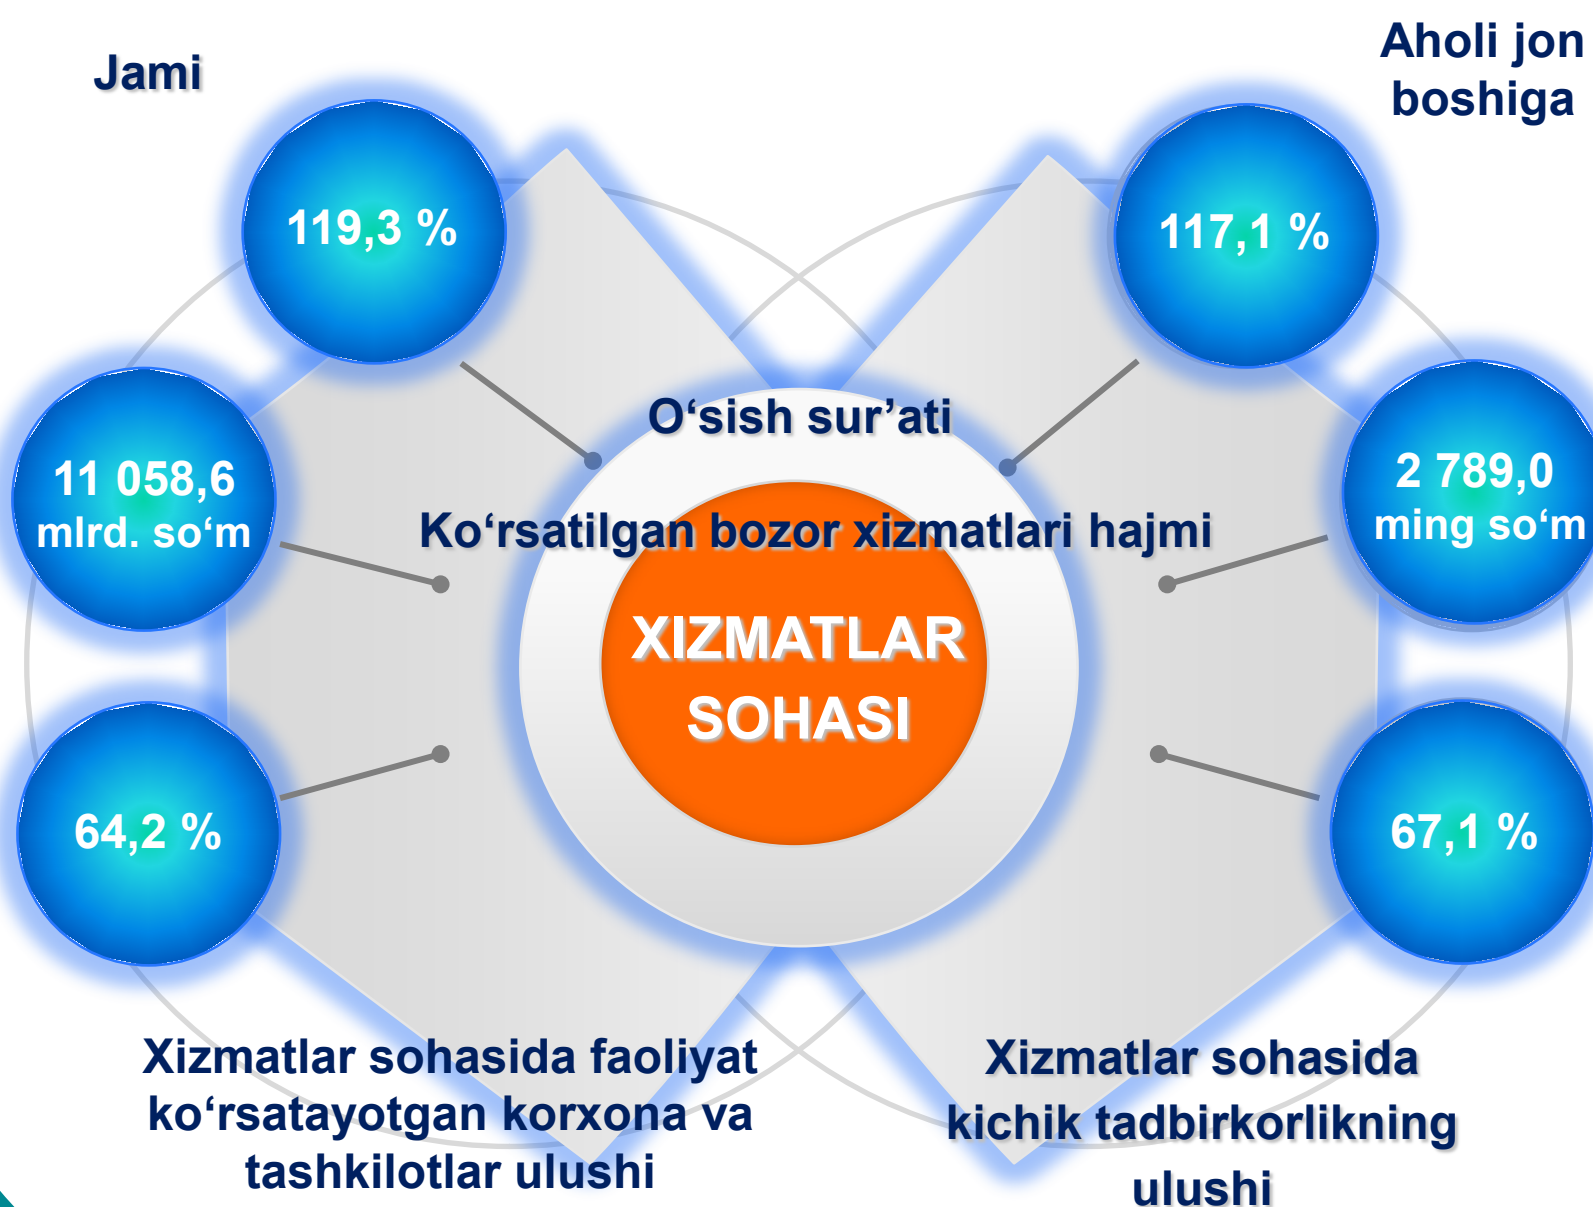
Jami

Aholi jon boshiga

119,3 %

117,1 %

O‘sish sur’ati

11 058,6 mlrd. so‘m

2 789,0 ming so‘m

Ko‘rsatilgan bozor xizmatlari hajmi

XIZMATLAR SOHASI

64,2 %

67,1 %

Xizmatlar sohasida faoliyat ko‘rsatayotgan korxona va tashkilotlar ulushi

Xizmatlar sohasida kichik tadbirkorlikning ulushi